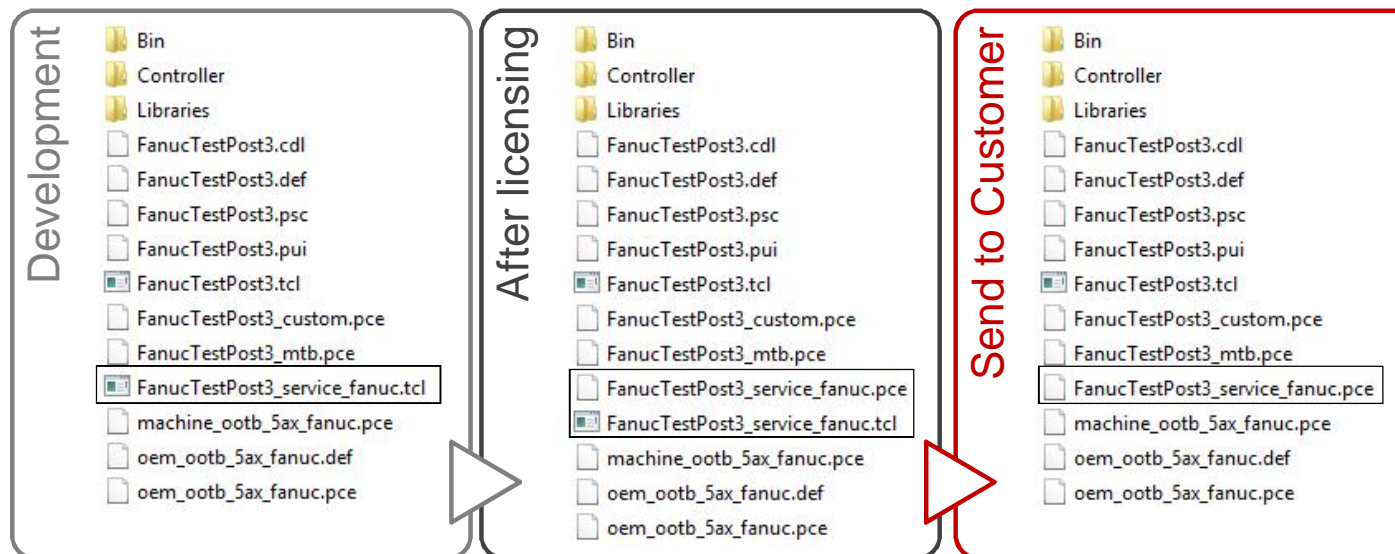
Development

Bin
Controller
Libraries
FanucTestPost3.cdl
FanucTestPost3.def
FanucTestPost3.psc
FanucTestPost3.pui
FanucTestPost3.tcl
FanucTestPost3_custom.pce
FanucTestPost3_mtb.pce
FanucTestPost3_service_fanuc.tcl
machine_ootb_5ax_fanuc.pce
oem_ootb_5ax_fanuc.def
oem_ootb_5ax_fanuc.pce

After licensing

Bin
Controller
Libraries
FanucTestPost3.cdl
FanucTestPost3.def
FanucTestPost3.psc
FanucTestPost3.pui
FanucTestPost3.tcl
FanucTestPost3_custom.pce
FanucTestPost3_mtb.pce
FanucTestPost3_service_fanuc.pce
FanucTestPost3_service_fanuc.tcl
machine_ootb_5ax_fanuc.pce
oem_ootb_5ax_fanuc.def
oem_ootb_5ax_fanuc.pce

Send to Customer

Bin
Controller
Libraries
FanucTestPost3.cdl
FanucTestPost3.def
FanucTestPost3.psc
FanucTestPost3.pui
FanucTestPost3.tcl
FanucTestPost3_custom.pce
FanucTestPost3_mtb.pce
FanucTestPost3_service_fanuc.pce
machine_ootb_5ax_fanuc.pce
oem_ootb_5ax_fanuc.def
oem_ootb_5ax_fanuc.pce